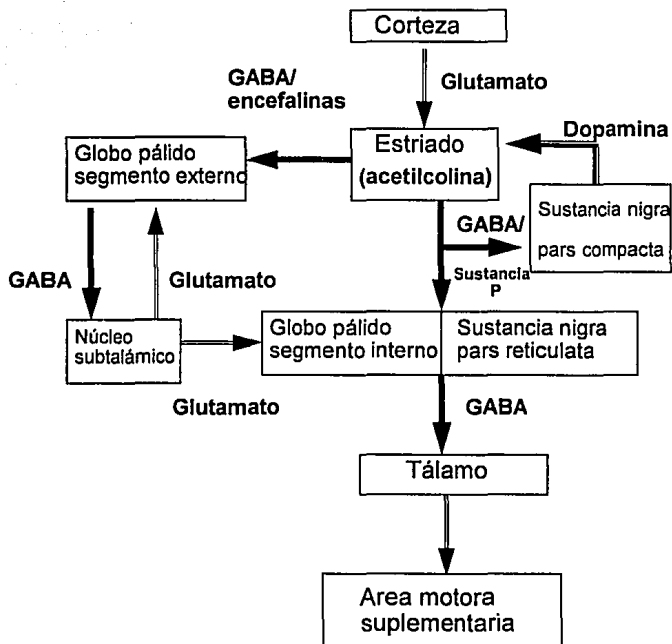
Corteza

Glutamato

GABA/
encefalinas

Estriado
(acetilcolina)

Dopamina

Globo pálido
segmento externo

Sustancia nigra
pars compacta

GABA/
Sustancia
P

GABA

Glutamato

Núcleo
subtalámico

Globo pálido
segmento interno

Sustancia nigra
pars reticulata

Glutamato

GABA

Tálamo

Area motora
suplementaria